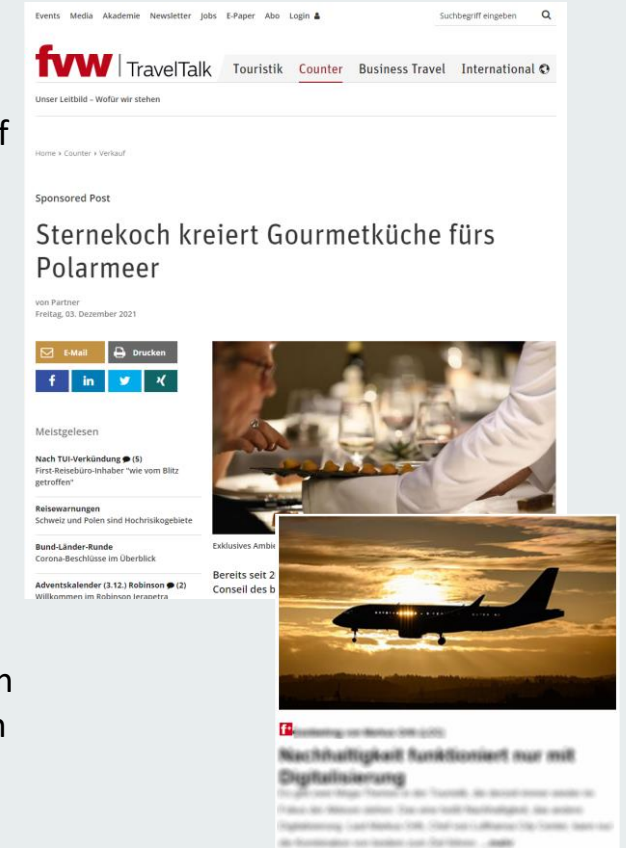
f

n
n

Events Media Akademie Newsletter Jobs E-Paper Abo Login

Suchbegriff eingeben

fvw | TravelTalk Touristik Counter Business Travel International

Unser Leitbild – Wofür wir stehen

Home » Counter » Verkauf

Sponsored Post

Sternekoch kreiert Gourmetküche fürs Polarmeer

von Partner
Freitag, 03. Dezember 2021

E-Mail Drucken

Meistgelesen

Nach TUI-Verkündung (5)
First-Reisebüro-Inhaber "wie vom Blitz getroffen"

Reisewarnungen
Schweiz und Polen sind Hochrisikogebiete

Bund-Länder-Runde
Corona-Beschlüsse im Überblick

Adventskalender (3.12.) Robinson (2)
Willkommen im Robinson Ierapetra

Exklusives Ambi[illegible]

Bereits seit 2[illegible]
Conseil des b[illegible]

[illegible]

Nachhaltigkeit funktioniert nur mit Digitalisierung

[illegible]